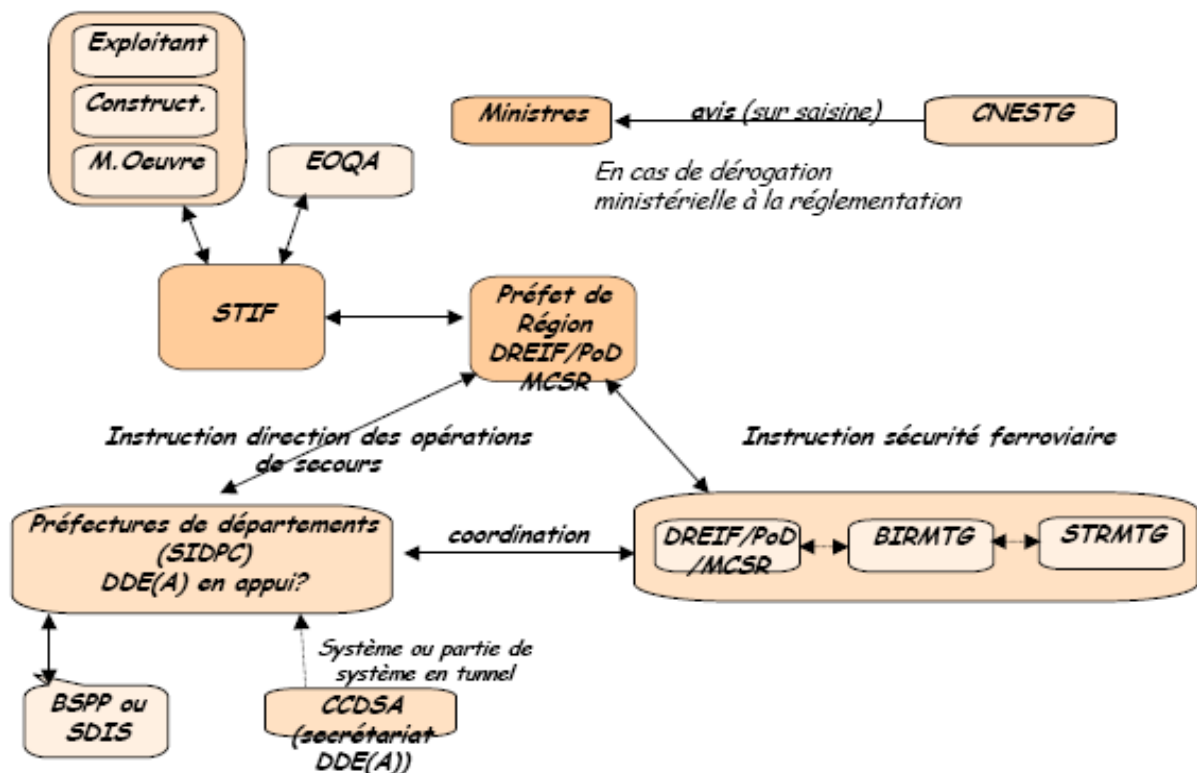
Exploitant

Construct.

M.Oeuvre

EOQA

Ministres

avis (sur saisine)

CNESTG

En cas de dérogation ministérielle à la réglementation

STIF

Préfet de Région DREIF/PoD MCSR

Instruction direction des opérations de secours

Instruction sécurité ferroviaire

Préfectures de départements (SIDPC) DDE(A) en appui?

coordination

DREIF/PoD /MCSR

BIRMTG

STRMTG

Système ou partie de système en tunnel

BSPP ou SDIS

CCDSA (secrétariat DDE(A))